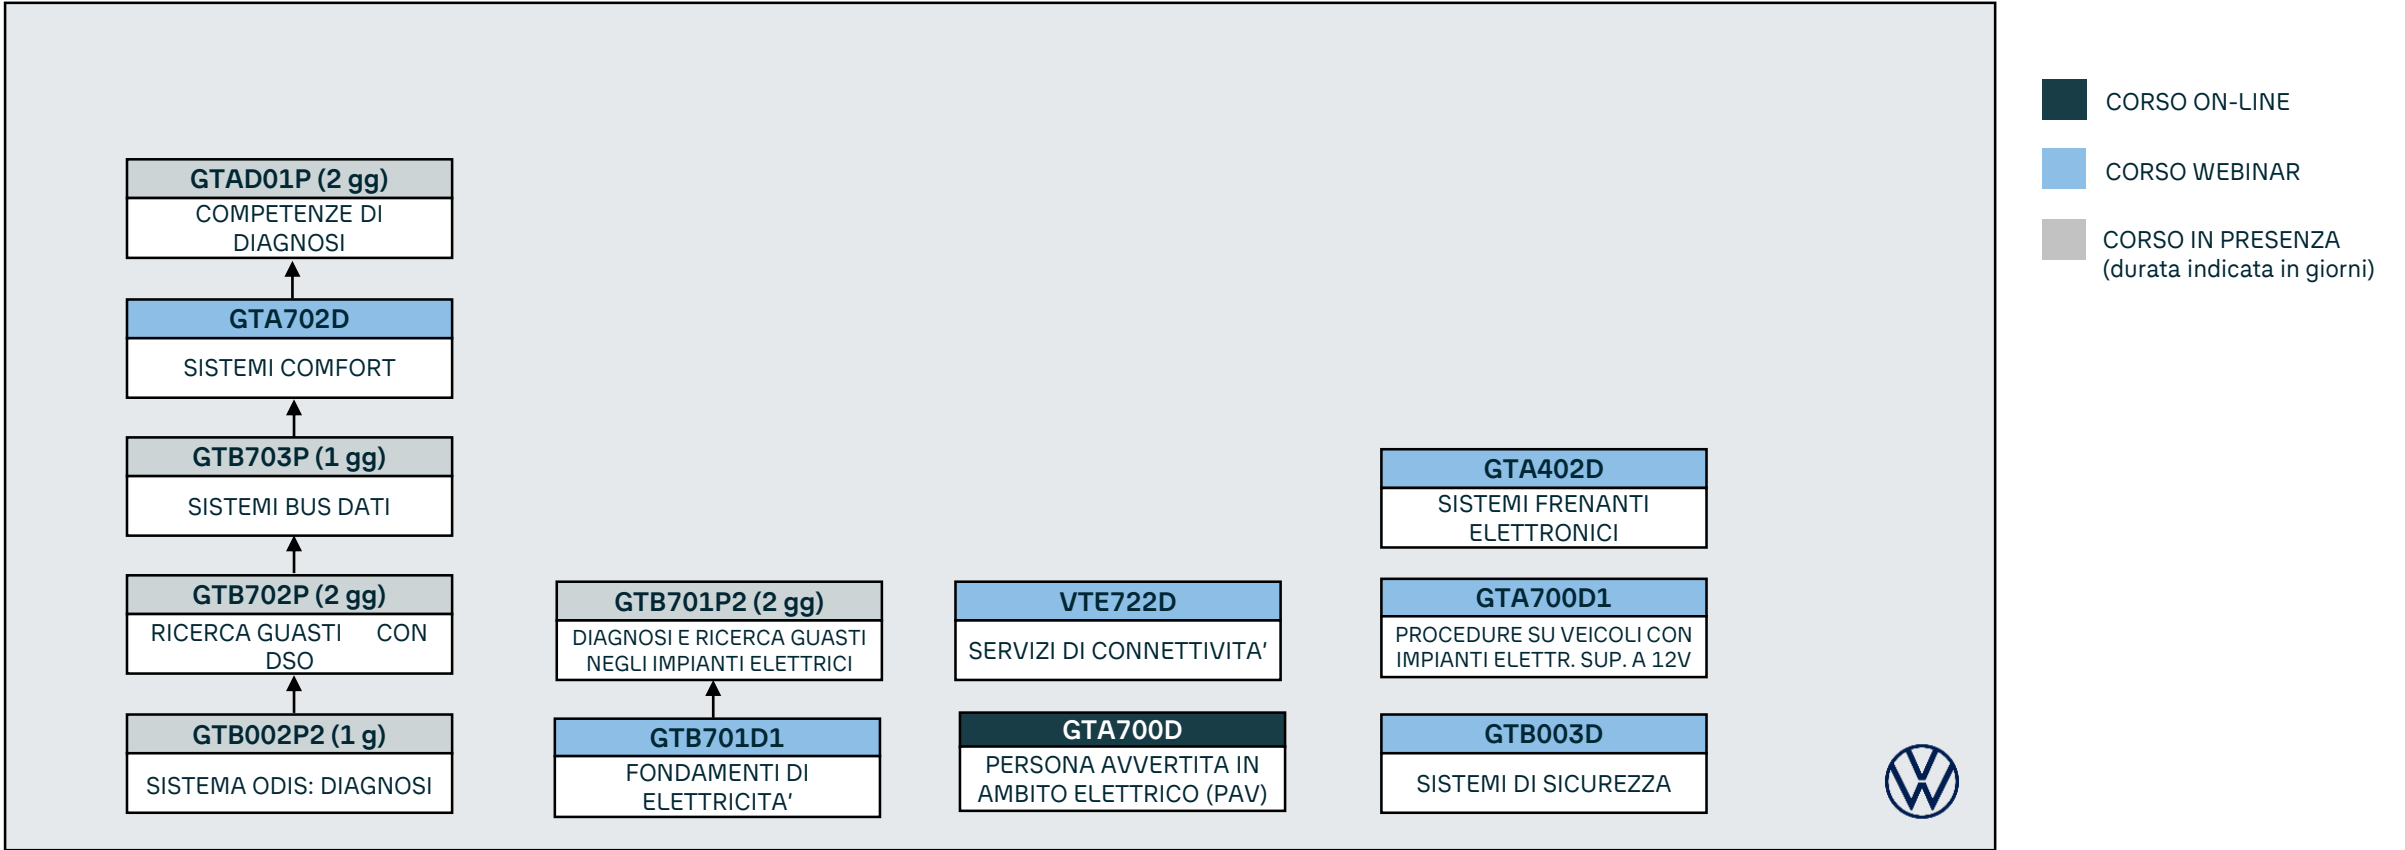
GTAD01P (2 gg)
COMPETENZE DI DIAGNOSI

GTA702D
SISTEMI COMFORT

GTB703P (1 gg)
SISTEMI BUS DATI

GTB702P (2 gg)
RICERCA GUASTI CON DSO

GTB002P2 (1 g)
SISTEMA ODIS: DIAGNOSI

GTB701P2 (2 gg)
DIAGNOSI E RICERCA GUASTI NEGLI IMPIANTI ELETTRICI

GTB701D1
FONDAMENTI DI ELETTRICITA'

VTE722D
SERVIZI DI CONNETTIVITA'

GTA700D
PERSONA AVVERTITA IN AMBITO ELETTRICO (PAV)

GTA402D
SISTEMI FRENANTI ELETTRONICI

GTA700D1
PROCEDURE SU VEICOLI CON IMPIANTI ELETTR. SUP. A 12V

GTB003D
SISTEMI DI SICUREZZA

CORSO ON-LINE

CORSO WEBINAR

CORSO IN PRESENZA (durata indicata in giorni)